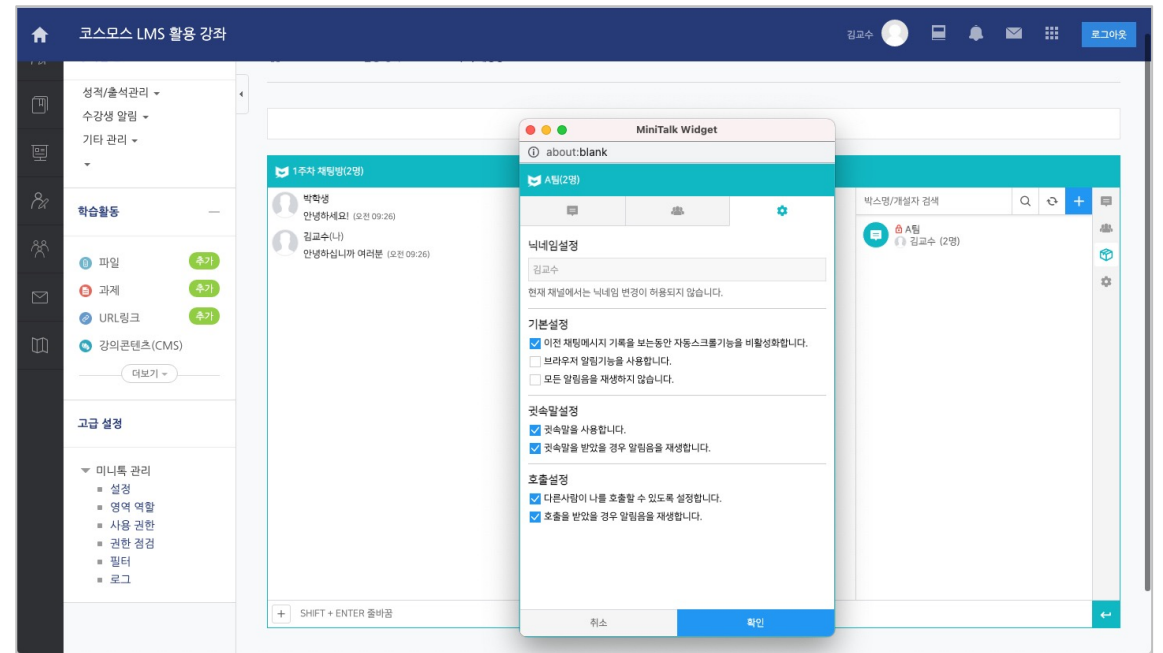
코스모스 LMS 활용 강좌

김교수

로그아웃

성적/출석관리
수강생 알림
기타 관리

학습활동

파일 추가
과제 추가
URL링크 추가
강의콘텐츠(CMS)
더보기

고급 설정

미니톡 관리
설정
영역 역할
사용 권한
권한 점검
필터
로그

1주차 채팅방(2명)

박학생
안녕하세요! (오전 09:26)

김교수(나)
안녕하십니까 여러분 (오전 09:26)

SHIFT + ENTER 줄바꿈

MiniTalk Widget
about:blank
A팀(2명)

닉네임설정
김교수
현재 채널에서는 닉네임 변경이 허용되지 않습니다.

기본설정
이전 채팅메시지 기록을 보는동안 자동스크롤기능을 비활성화합니다.
브라우저 알림기능을 사용합니다.
모든 알림음을 재생하지 않습니다.

귓속말설정
귓속말을 사용합니다.
귓속말을 받았을 경우 알림음을 재생합니다.

호출설정
다른사람이 나를 호출할 수 있도록 설정합니다.
호출을 받았을 경우 알림음을 재생합니다.

취소
확인

박스명/개설자 검색

A팀
김교수 (2명)